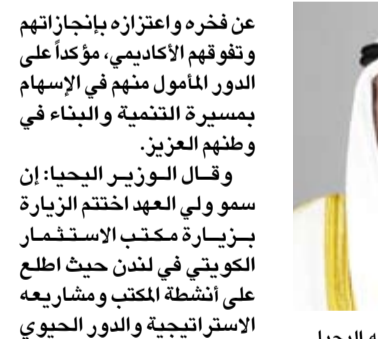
عن فخره واعتزازه بإنجازاتهم وتفوقهم الأكاديمي، مؤكداً على الدور المأمول منهم في الإسهام بمسيرة التنمية والبناء في وطنهم العزيز.

وقال الوزير اليحيا: إن سمو ولي العهد اختتم الزيارة بزيارة مكتب الاستثمار الكويتي في لندن حيث اطلع على أنشطة المكتب ومشاريعه الاستراتيجية والدور الحيوي

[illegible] اليحيا